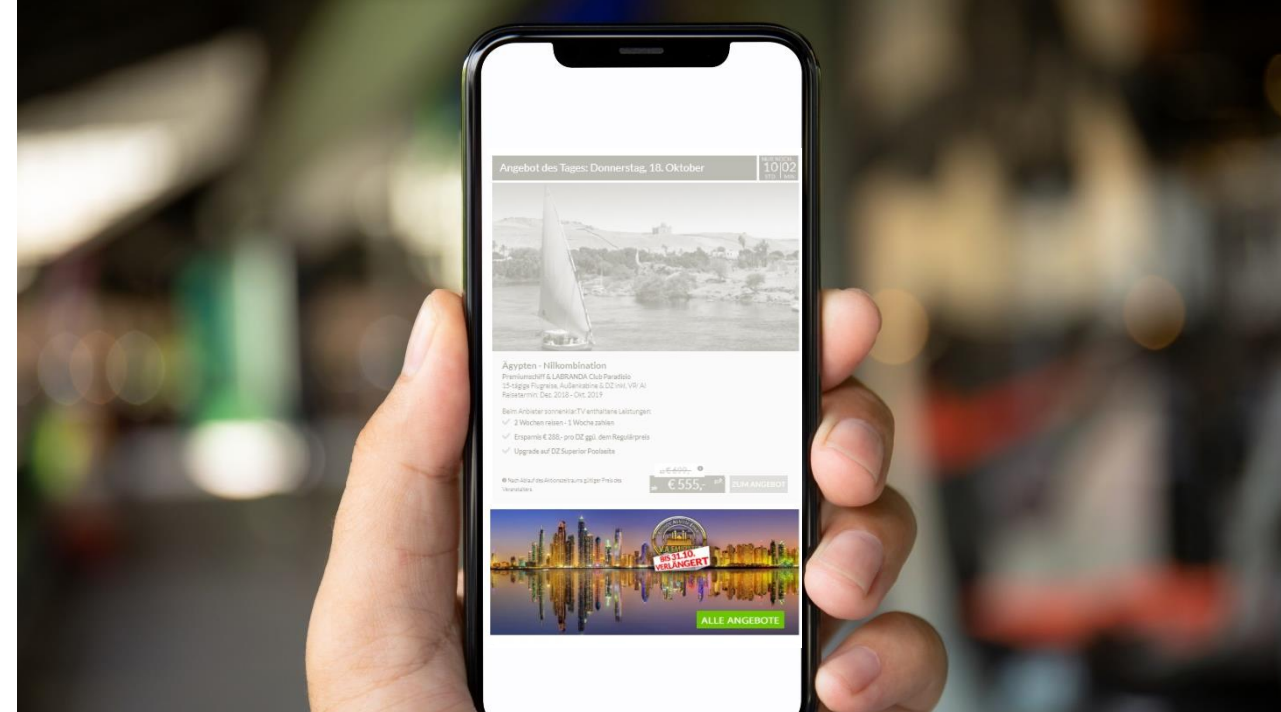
Angebot des Tages: Donnerstag, 18. Oktober

10 STD 02 MIN

Ägypten - Nilkombination
Premiumschiff & LABRANDA Club Paradisio
15-tägige Flugreise, Außenkabine & DZ inkl. VP/ AI
Reisetermin: Dez. 2018 - Okt. 2019

Beim Anbieter sonnenklar.TV enthaltene Leistungen:
2 Wochen reisen - 1 Woche zahlen
Ersparnis € 285,- pro DZ ggü. dem Regulärpreis
Upgrade auf DZ Superior Poolseite

€ 699,-
ab €555,-
ZUM ANGEBOT

Nach Ablauf des Aktionszeitraums gültiger Preis des Veranstalters

BIS 31.10. VERLÄNGERT

ALLE ANGEBOTE